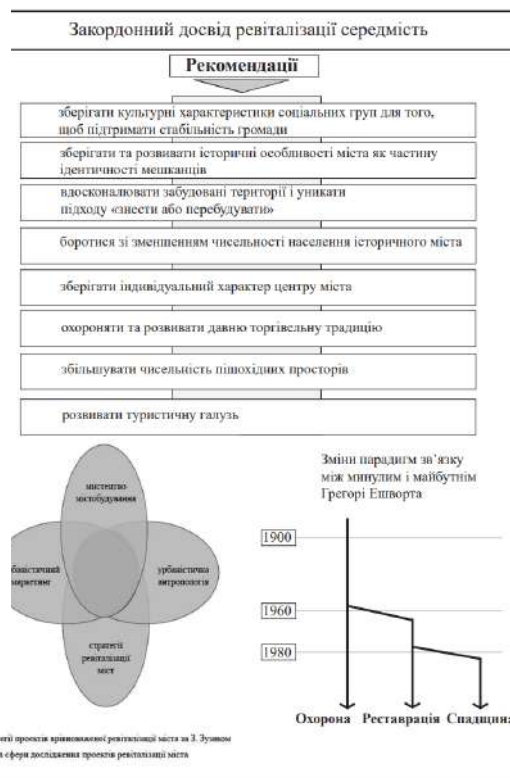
Закордонний досвід ревіталізації середмість

Рекомендації

зберігати культурні характеристики соціальних груп для того, щоб підтримати стабільність громади

зберігати та розвивати історичні особливості міста як частину ідентичності мешканців

вдосконалювати забудовані території і уникати підходу «знести або перебудувати»

боротися зі зменшенням чисельності населення історичного міста

зберігати індивідуальний характер центру міста

охороняти та розвивати давню торгівельну традицію

збільшувати чисельність пішохідних просторів

розвивати туристичну галузь

мистецтво містобудування

урбаністичний маркетинг

урбаністична антропологія

стратегії ревіталізації міст

Зміни парадигм зв'язку між минулим і майбутнім Грегорі Ешворта

1900

1960

1980

Охорона Реставрація Спадщина

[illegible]тегії проектів врівноваженої ревіталізації міста за З. Зузином

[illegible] сфери дослідження проектів ревіталізації міста